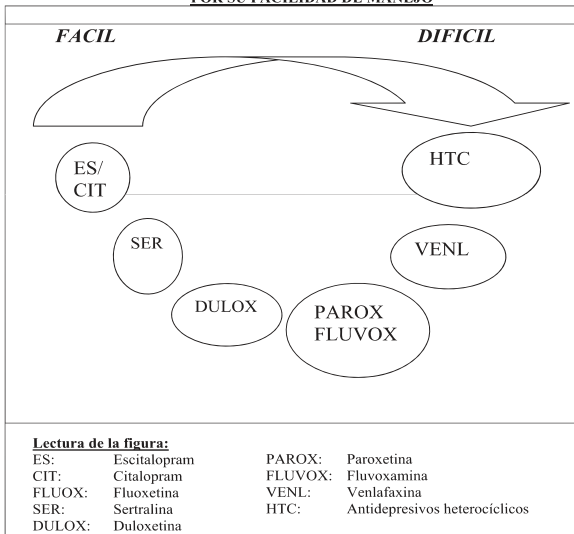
POR SU FACILIDAD DE MANEJO

FACIL

DIFICIL

ES/ CIT

HTC

SER

VENL

DULOX

PAROX FLUVOX

Lectura de la figura:

| | | | |
|---|---|---|---|
| ES: | Escitalopram | PAROX: | Paroxetina |
| CIT: | Citalopram | FLUVOX: | Fluvoxamina |
| FLUOX: | Fluoxetina | VENL: | Venlafaxina |
| SER: | Sertralina | HTC: | Antidepresivos heterocíclicos |
| DULOX: | Duloxetina | | |